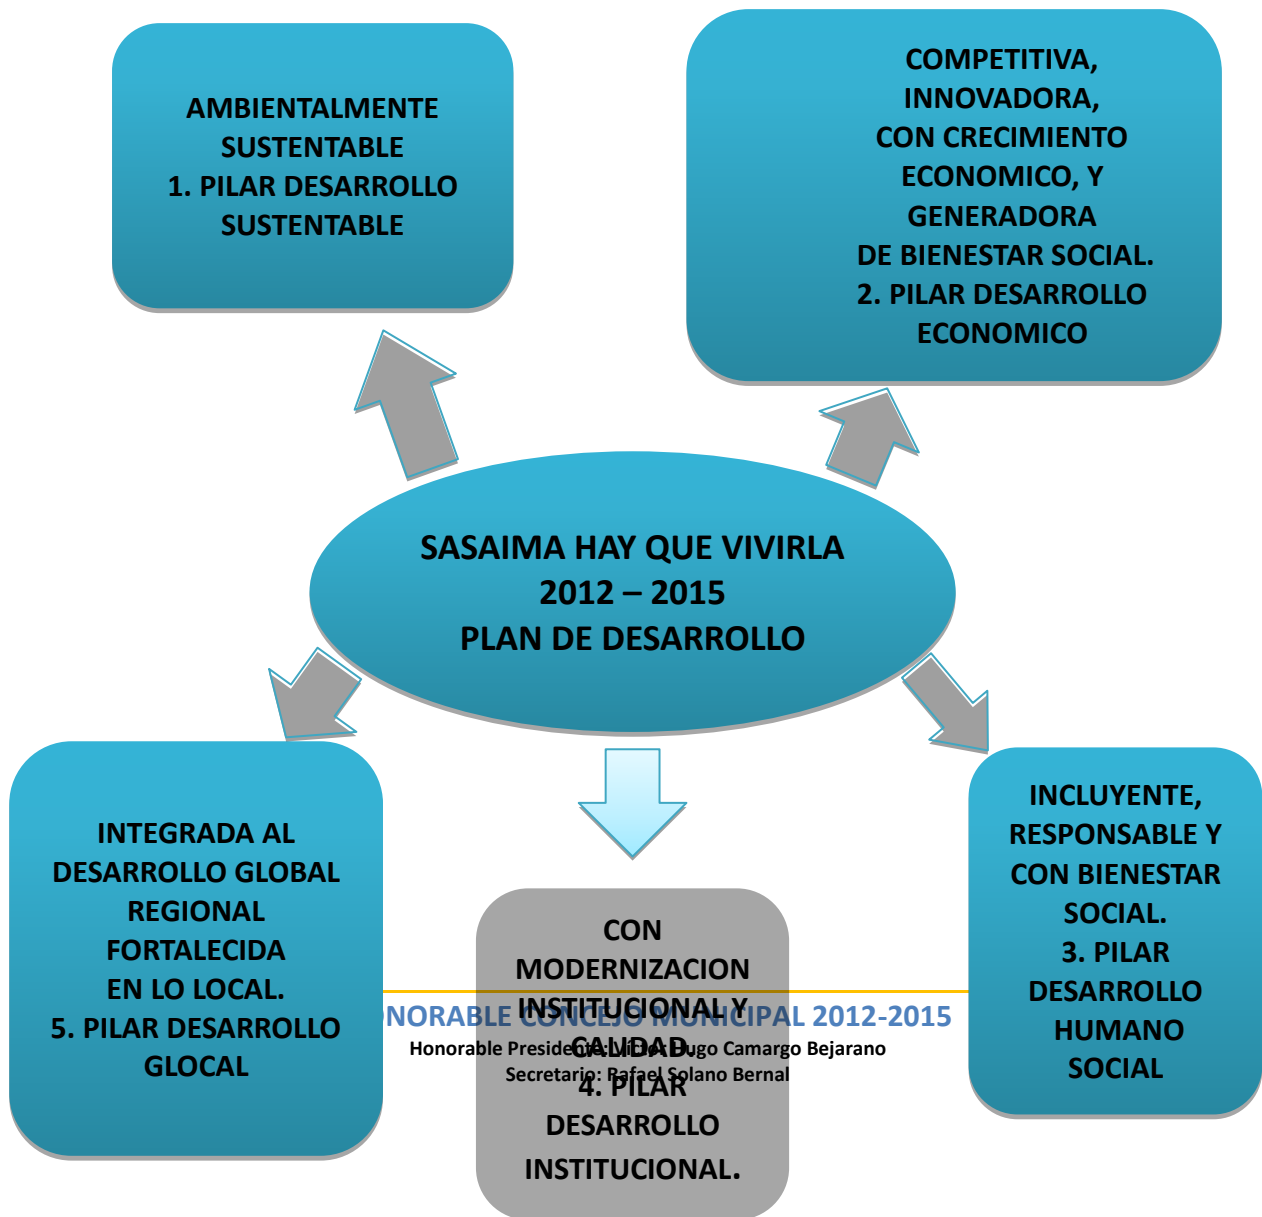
AMBIENTALMENTE SUSTENTABLE
1. PILAR DESARROLLO SUSTENTABLE

COMPETITIVA, INNOVADORA, CON CRECIMIENTO ECONOMICO, Y GENERADORA DE BIENESTAR SOCIAL.
2. PILAR DESARROLLO ECONOMICO

SASAIMA HAY QUE VIVIRLA
2012 – 2015
PLAN DE DESARROLLO

INTEGRADA AL DESARROLLO GLOBAL REGIONAL FORTALECIDA EN LO LOCAL.
5. PILAR DESARROLLO GLOCAL

CON MODERNIZACION INSTITUCIONAL Y CALIDAD.
4. PILAR DESARROLLO INSTITUCIONAL.

INCLUYENTE, RESPONSABLE Y CON BIENESTAR SOCIAL.
3. PILAR DESARROLLO HUMANO SOCIAL

NORABLE CONCEJO MUNICIPAL 2012-2015
Honorable Presidente: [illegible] Hugo Camargo Bejarano
Secretario: Rafael Solano Bernal